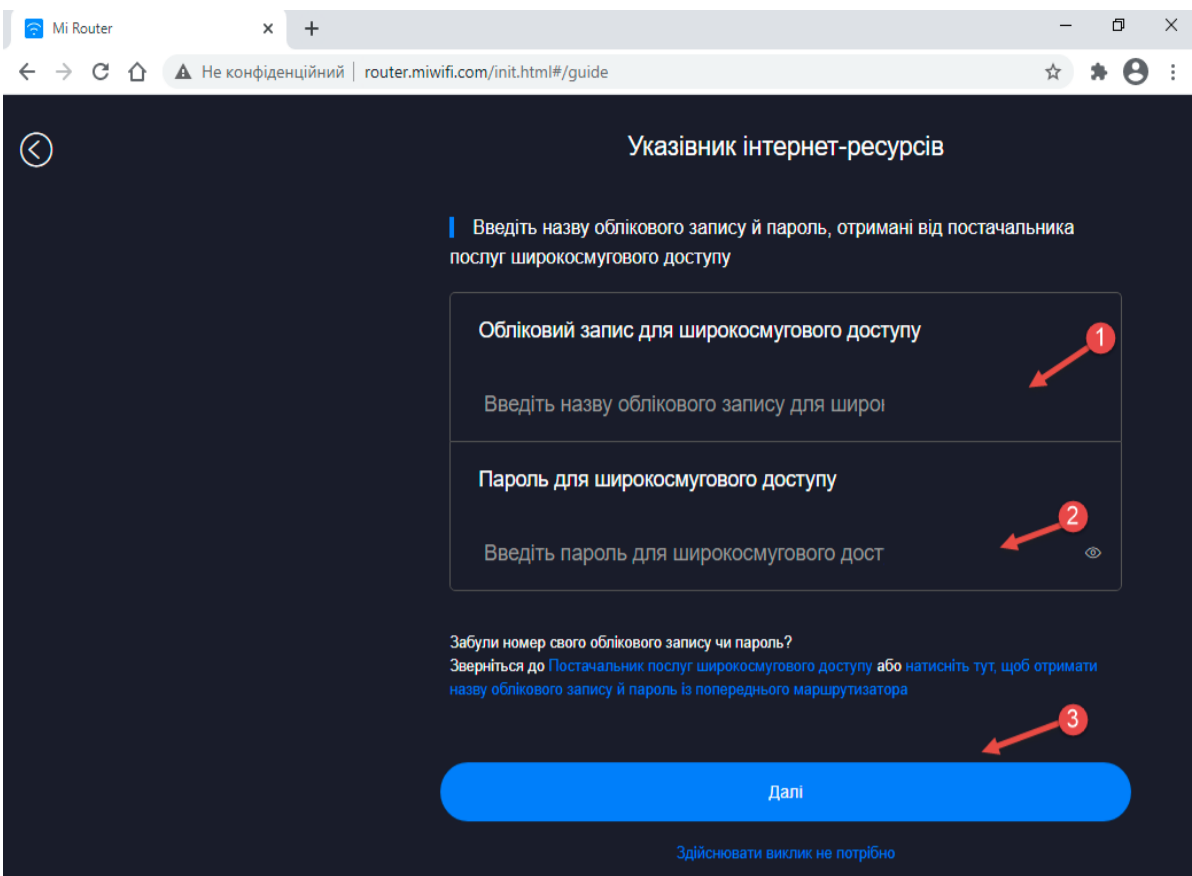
Mi Router ×
+
Не конфіденційний | router.miwifi.com/init.html#/guide

Указівник інтернет-ресурсів

Введіть назву облікового запису й пароль, отримані від постачальника послуг широкосмугового доступу

Обліковий запис для широкосмугового доступу

Введіть назву облікового запису для широ

Пароль для широкосмугового доступу

Введіть пароль для широкосмугового дост

1
2
3

Забули номер свого облікового запису чи пароль?
Зверніться до Постачальник послуг широкосмугового доступу або натисніть тут, щоб отримати назву облікового запису й пароль із попереднього маршрутизатора

Далі

Здійснювати виклик не потрібно